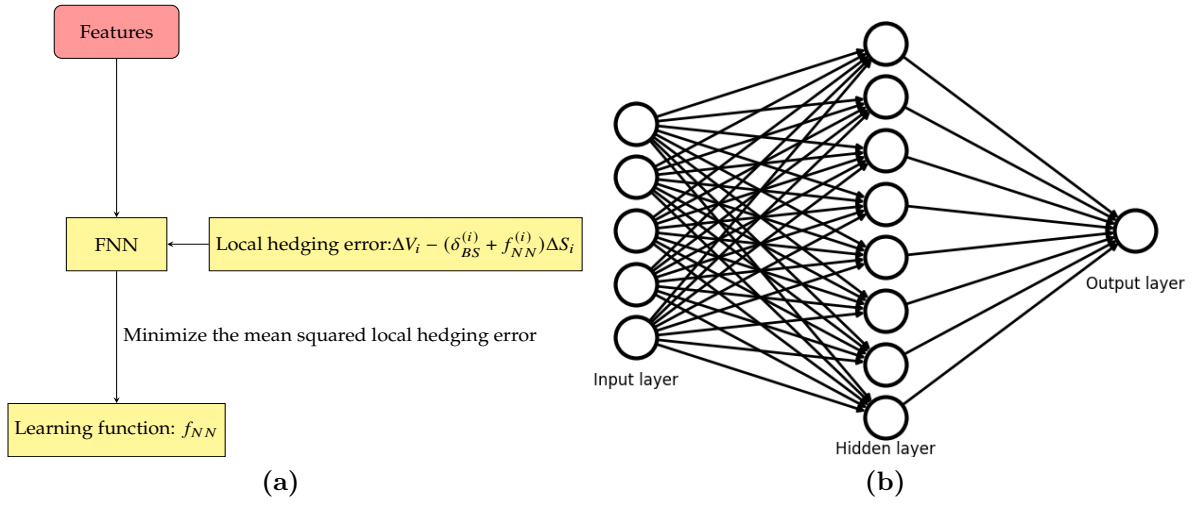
Features

FNN

Local hedging error:$\Delta V_i - (\delta_{BS}^{(i)} + f_{NN}^{(i)})\Delta S_i$

Minimize the mean squared local hedging error

Learning function: $f_{NN}$

(a)

Input layer

Hidden layer

Output layer

(b)